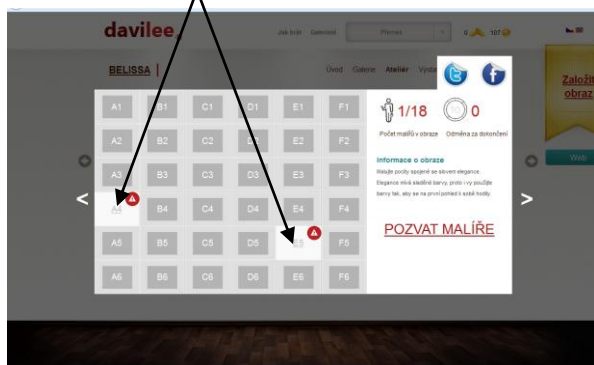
davilee

Jak hrát Galerie

Přenos

0 107

BELISSA |

Úvod Galerie Atelier Výst

Založit obraz

Web

| A1 | B1 | C1 | D1 | E1 | F1 |
|---|---|---|---|---|---|
| A2 | B2 | C2 | D2 | E2 | F2 |
| A3 | B3 | C3 | D3 | E3 | F3 |
| A4 | B4 | C4 | D4 | E4 | F4 |
| A5 | B5 | C5 | D5 | E5 | F5 |
| A6 | B6 | C6 | D6 | E6 | F6 |

<

>

1/18 0

Počet malířů v obraze Odměna za dokončení

Informace o obraze

Malujte pocity spojené se slovem elegance. Elegance mívá elegantní barvy, proto i vy použijte barvy tak, aby se na první pohled s azkě hodily.

POZVAT MALÍŘE